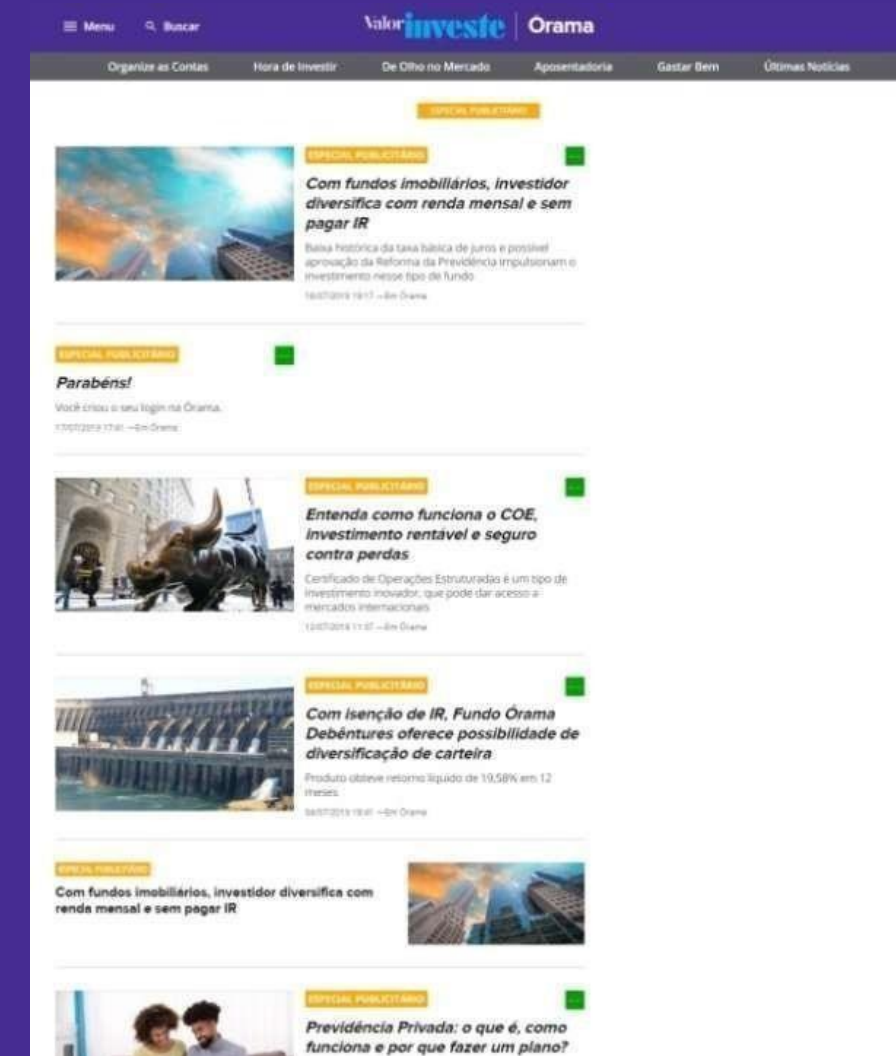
≡ Menu  Buscar  Valor investe | Orama

Organize as Contas  Hora de Investir  De Olho no Mercado  Aposentadoria  Gastar Bem  Últimas Notícias

ESPECIAL PUBLICITÁRIO

ESPECIAL PUBLICITÁRIO
Com fundos imobiliários, investidor diversifica com renda mensal e sem pagar IR
Baixa histórica da taxa básica de juros e possível aprovação da Reforma da Previdência impulsionam o investimento nesse tipo de fundo
18/07/2019 19:17 — Em Órama

ESPECIAL PUBLICITÁRIO
Parabéns!
Você criou o seu login na Órama.
17/07/2019 17:41 — Em Órama

ESPECIAL PUBLICITÁRIO
Entenda como funciona o COE, investimento rentável e seguro contra perdas
Certificado de Operações Estruturadas é um tipo de investimento inovador, que pode dar acesso a mercados internacionais
12/07/2019 11:37 — Em Órama

ESPECIAL PUBLICITÁRIO
Com isenção de IR, Fundo Órama Debêntures oferece possibilidade de diversificação de carteira
Produto obteve retorno líquido de 19,58% em 12 meses
04/07/2019 18:41 — Em Órama

ESPECIAL PUBLICITÁRIO
Com fundos imobiliários, investidor diversifica com renda mensal e sem pagar IR

ESPECIAL PUBLICITÁRIO
Previdência Privada: o que é, como funciona e por que fazer um plano?